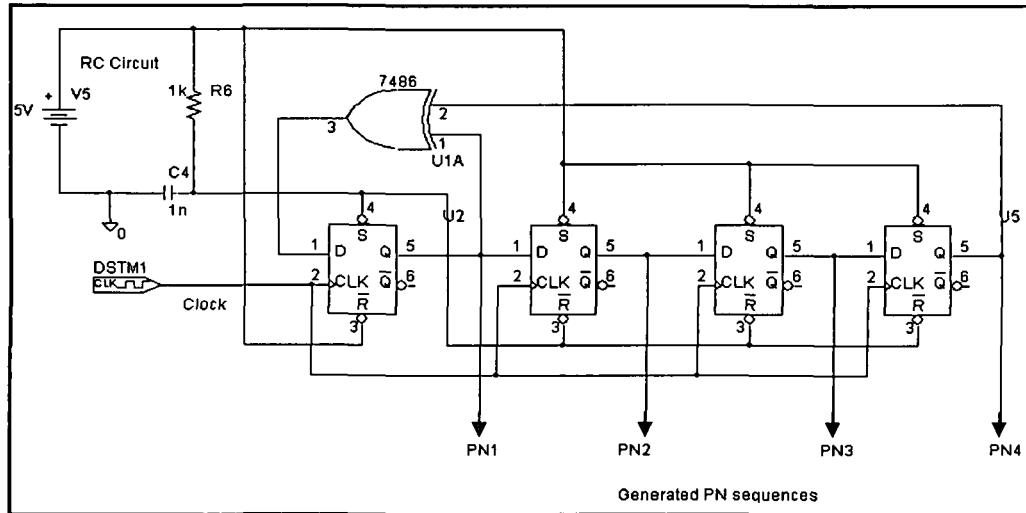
RC Circuit
5V
+
V5
1k
R6
C4
1n
0
7486
3
2
1
U1A
U2
U5
DSTM1
CLK
Clock
1 D
4 S
5 Q
$\overline{Q}$ 6
2 CLK
$\overline{R}$
3
1 D
4 S
5 Q
$\overline{Q}$ 6
2 CLK
$\overline{R}$
3
1 D
4 S
5 Q
$\overline{Q}$ 6
2 CLK
$\overline{R}$
3
1 D
4 S
5 Q
$\overline{Q}$ 6
2 CLK
$\overline{R}$
3
PN1
PN2
PN3
PN4
Generated PN sequences